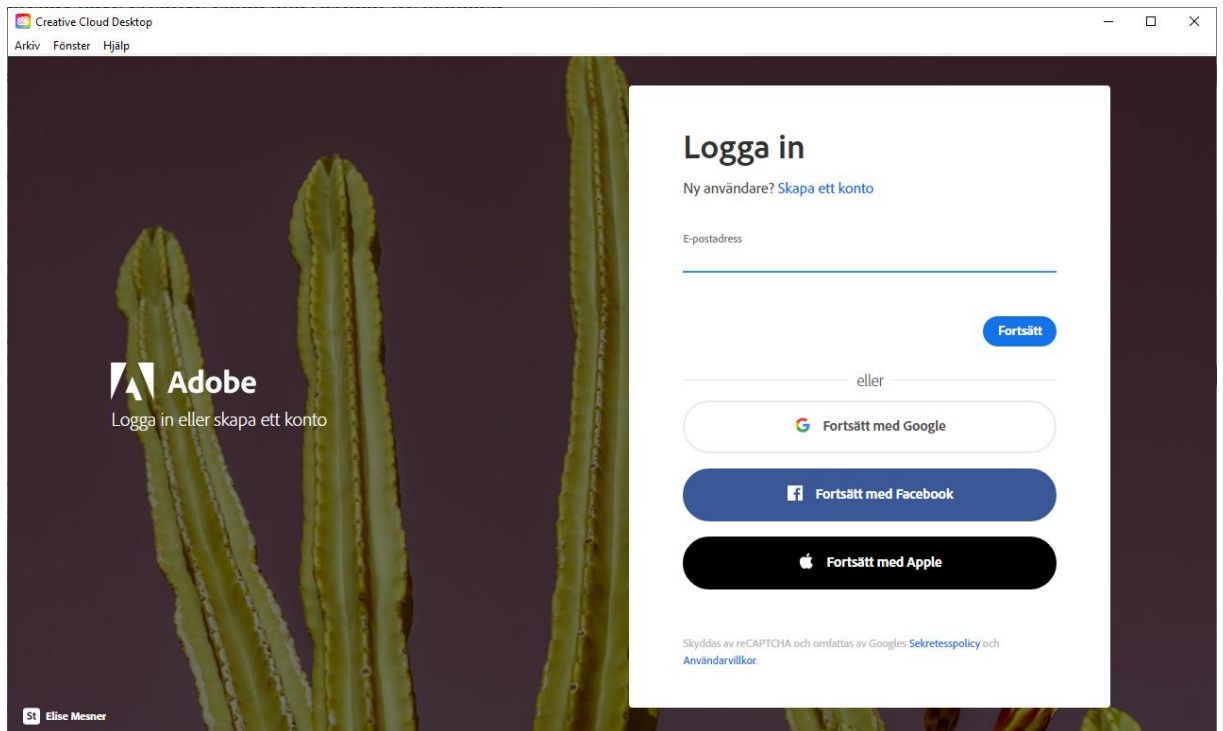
Creative Cloud Desktop

Arkiv Fönster Hjälp

Adobe

Logga in eller skapa ett konto

Logga in

Ny användare? Skapa ett konto

E-postadress

Fortsätt

eller

Fortsätt med Google

Fortsätt med Facebook

Fortsätt med Apple

Skyddas av reCAPTCHA och omfattas av Googles Sekretesspolicy och Användarvillkor.

St Elise Mesner